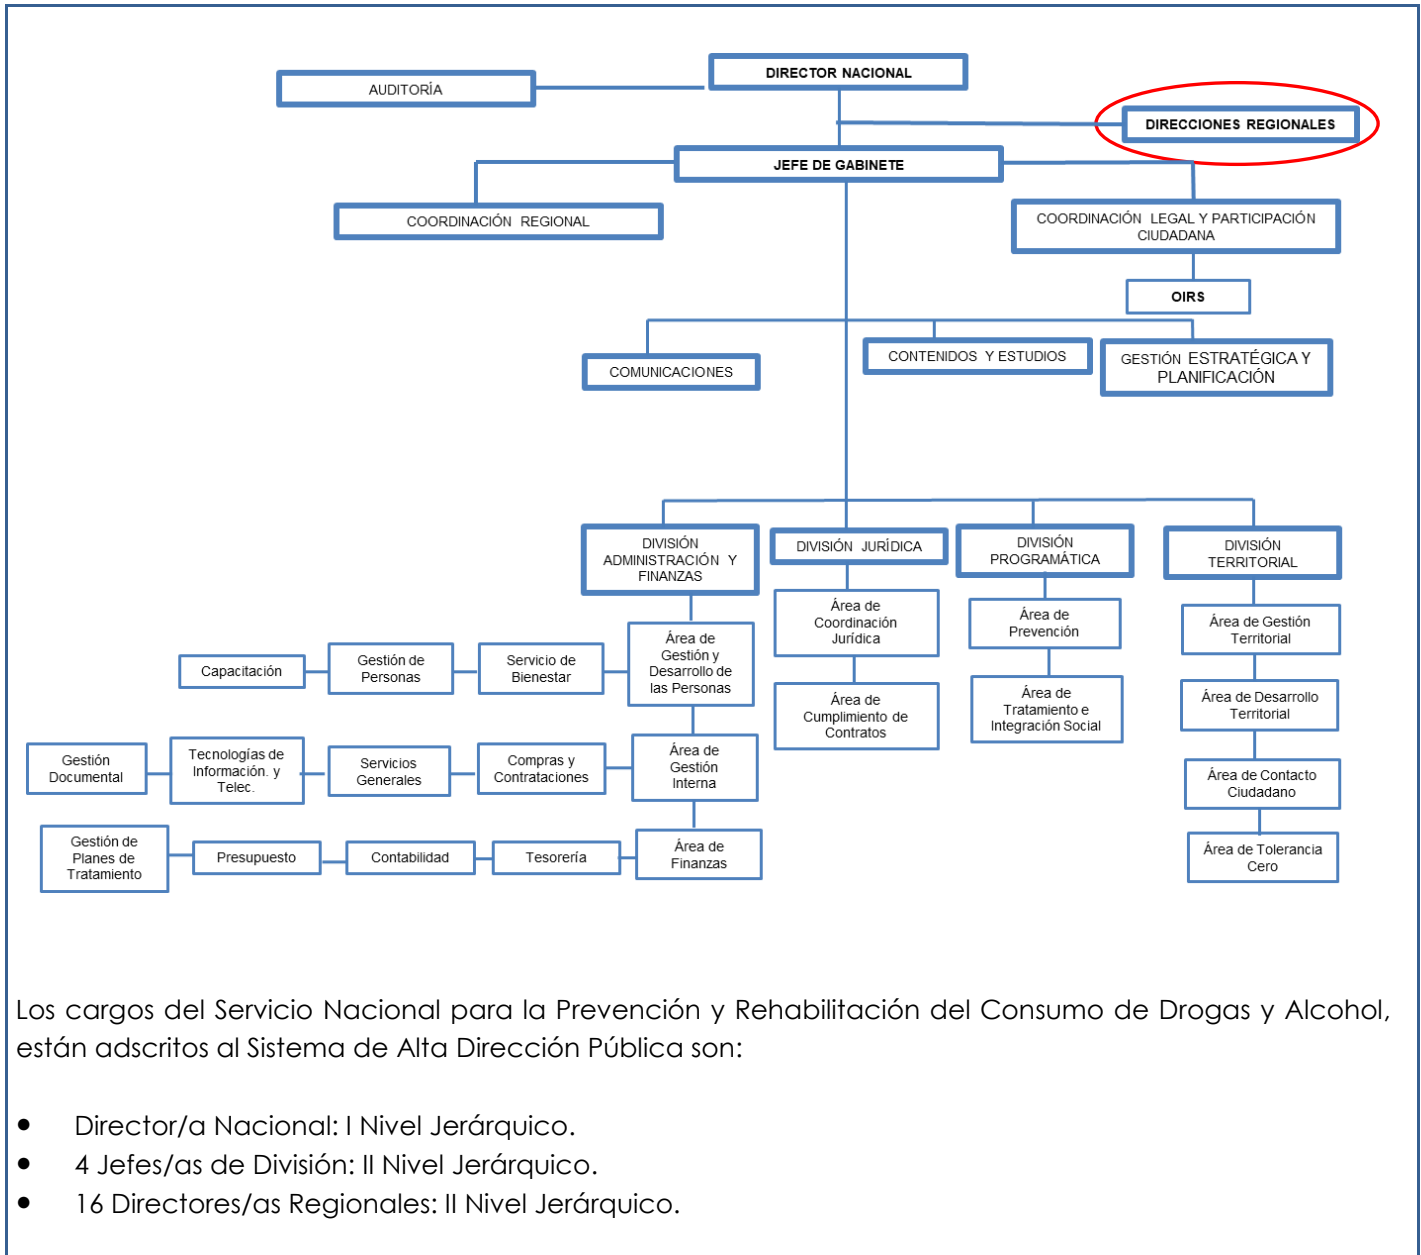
DIRECTOR NACIONAL

AUDITORÍA

DIRECCIONES REGIONALES

JEFE DE GABINETE

COORDINACIÓN REGIONAL

COORDINACIÓN LEGAL Y PARTICIPACIÓN CIUDADANA

OIRS

COMUNICACIONES

CONTENIDOS Y ESTUDIOS

GESTIÓN ESTRATÉGICA Y PLANIFICACIÓN

DIVISIÓN ADMINISTRACIÓN Y FINANZAS

DIVISIÓN JURÍDICA

DIVISIÓN PROGRAMÁTICA

DIVISIÓN TERRITORIAL

Área de Gestión y Desarrollo de las Personas

Servicio de Bienestar

Gestión de Personas

Capacitación

Área de Gestión Interna

Compras y Contrataciones

Servicios Generales

Tecnologías de Información. y Telec.

Gestión Documental

Área de Finanzas

Tesorería

Contabilidad

Presupuesto

Gestión de Planes de Tratamiento

Área de Coordinación Jurídica

Área de Cumplimiento de Contratos

Área de Prevención

Área de Tratamiento e Integración Social

Área de Gestión Territorial

Área de Desarrollo Territorial

Área de Contacto Ciudadano

Área de Tolerancia Cero

Los cargos del Servicio Nacional para la Prevención y Rehabilitación del Consumo de Drogas y Alcohol, están adscritos al Sistema de Alta Dirección Pública son:

• Director/a Nacional: I Nivel Jerárquico.
• 4 Jefes/as de División: II Nivel Jerárquico.
• 16 Directores/as Regionales: II Nivel Jerárquico.